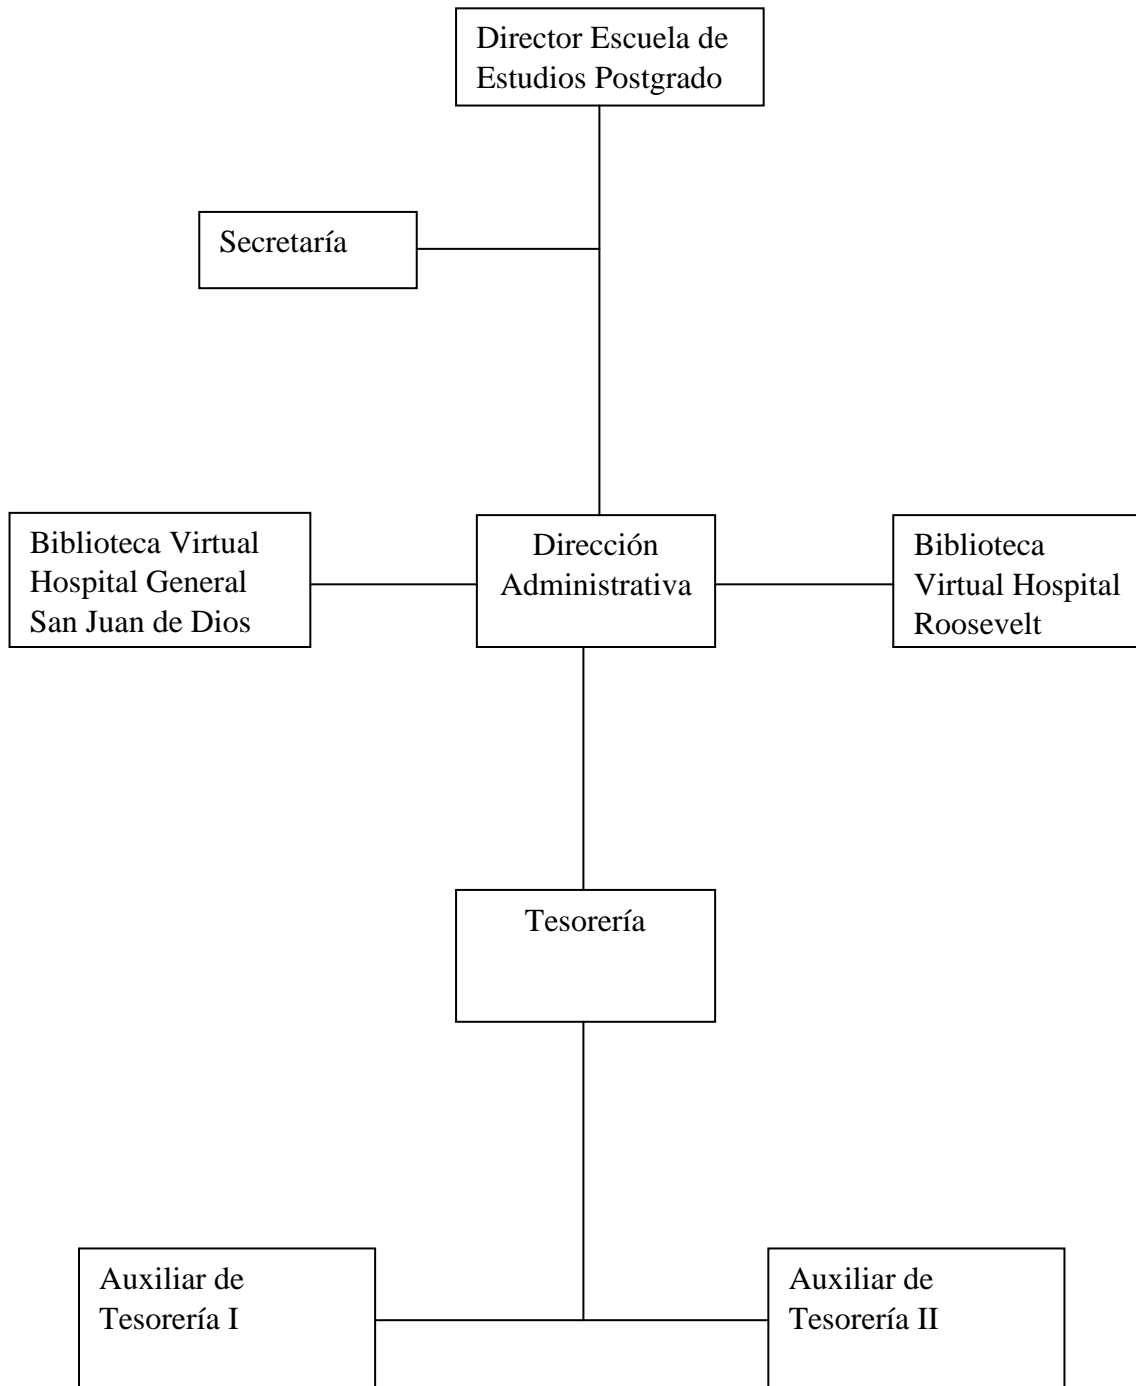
Director Escuela de Estudios Postgrado

Secretaría

Biblioteca Virtual Hospital General San Juan de Dios

Dirección Administrativa

Biblioteca Virtual Hospital Roosevelt

Tesorería

Auxiliar de Tesorería I

Auxiliar de Tesorería II